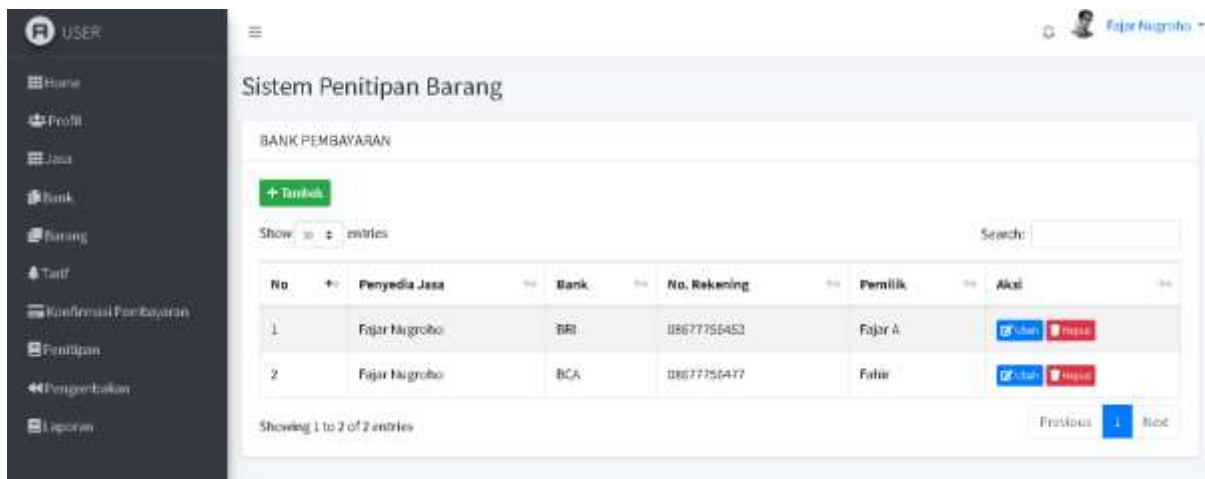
USER

Home
Profil
Jasa
Bank
Barang
Tarif
Konfirmasi Pembayaran
Penitipan
Pengembalian
Laporan

Fajar Nugroho

Sistem Penitipan Barang

BANK PEMBAYARAN

+ Tambah

Show 10 entries

Search:

| No | Penyedia Jasa | Bank | No. Rekening | Pemilik | Aksi |
|---|---|---|---|---|---|
| 1 | Fajar Nugroho | BRI | 08677756453 | Fajar A | Ubah Hapus |
| 2 | Fajar Nugroho | BCA | 08677756477 | Fahir | Ubah Hapus |

Showing 1 to 2 of 2 entries

Previous 1 Next